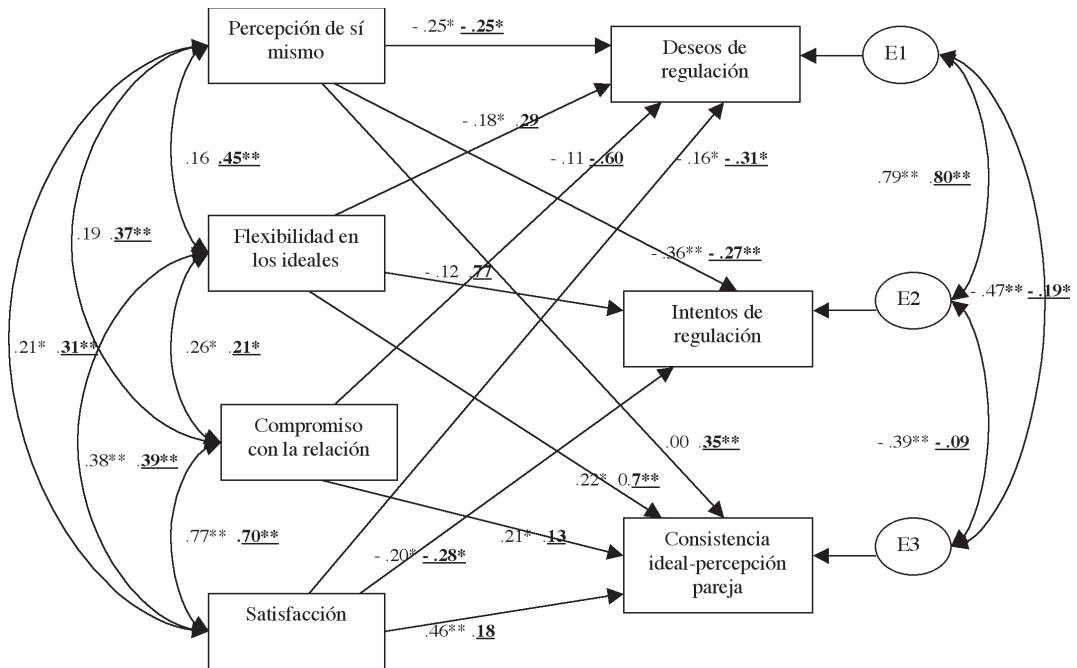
Percepción de sí mismo

- .25* **- .25***

Deseos de regulación

E1

- .18* **.29**

- .11 **- .60**

- .16* **- .31***

.16 **.45****

.79** **.80****

.19 **.37****

Flexibilidad en los ideales

- .36** **- .27****

- .12 **.77**

Intentos de regulación

E2

- .47** **- .19***

.21* **.31****

.26* **.21***

Compromiso con la relación

.00 **.35****

- .39** **- .09**

.38** **.39****

.22* 0.**7****

.77** **.70****

.21* **.13**

- .20* **- .28***

Consistencia ideal-percepción pareja

E3

Satisfacción

.46** **.18**